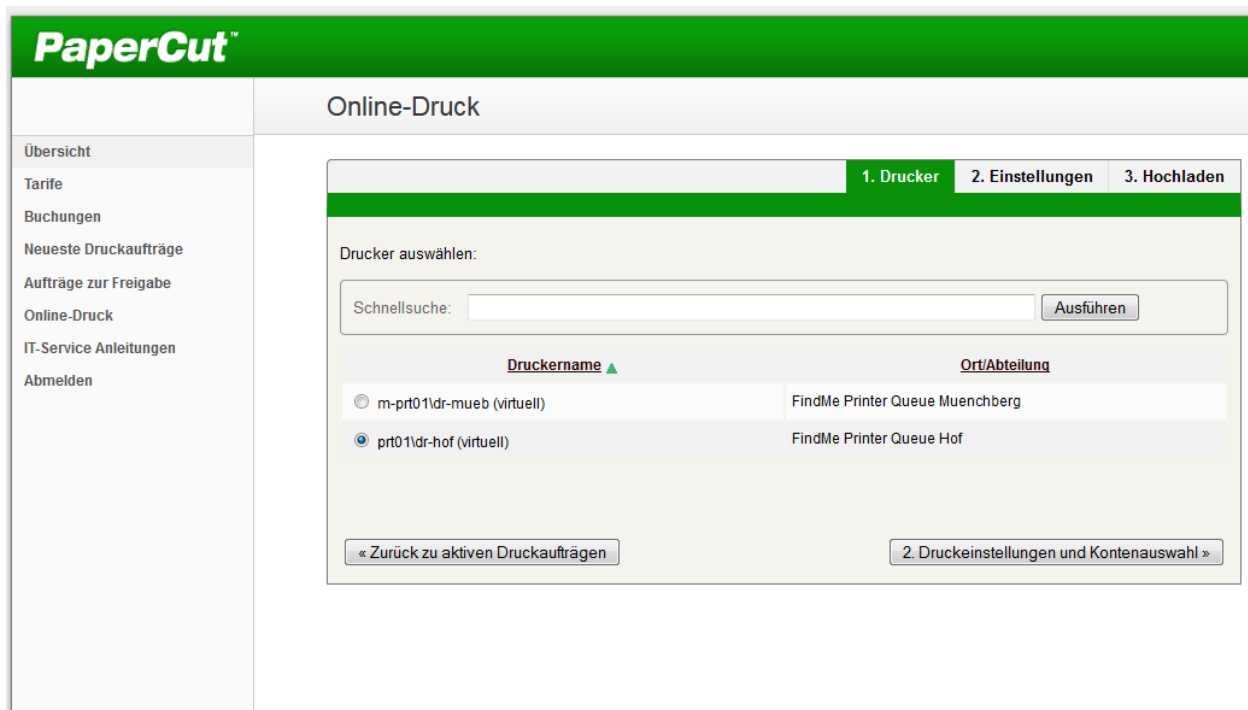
PaperCut™

Online-Druck

Übersicht
Tarife
Buchungen
Neueste Druckaufträge
Aufträge zur Freigabe
Online-Druck
IT-Service Anleitungen
Abmelden

1. Drucker | 2. Einstellungen | 3. Hochladen

Drucker auswählen:

Schnellsuche: Ausführen

| Druckername ▲ | Ort/Abteilung |
|---|---|
| m-prt01\dr-mueb (virtuell) | FindMe Printer Queue Muenchberg |
| prt01\dr-hof (virtuell) | FindMe Printer Queue Hof |

« Zurück zu aktiven Druckaufträgen

2. Druckeinstellungen und Kontenauswahl »